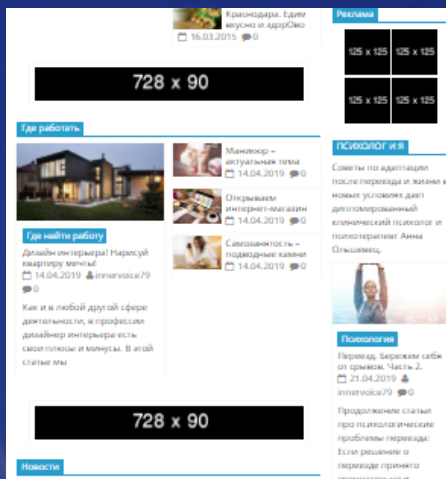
Краснодара. Едим вкусно и здорОво
16.03.2015 0

728 x 90

Где работать

Где найти работу
Дизайн интерьера! Нарисуй квартиру мечты!
14.04.2019 innervoice79
0

Как и в любой другой сфере деятельности, в профессии дизайнер интерьеров есть свои плюсы и минусы. В этой статье мы

Маникюр – актуальная тема
14.04.2019 0

Открываем интернет-магазин
14.04.2019 0

Самозанятость – подводные камни
14.04.2019 0

728 x 90

Новости

Реклама

125 x 125
125 x 125
125 x 125
125 x 125

ПСИХОЛОГИЯ

Советы по адаптации после переезда и жизни в новых условиях дает дипломированный клинический психолог и психотерапевт Анна Ольшевец.

Психология
Переезд. Бережем себя от срывов. Часть 2.
21.04.2019
innervoice79 0

Продолжаем статьи про психологические проблемы переезда. Если решение о переезде принято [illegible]